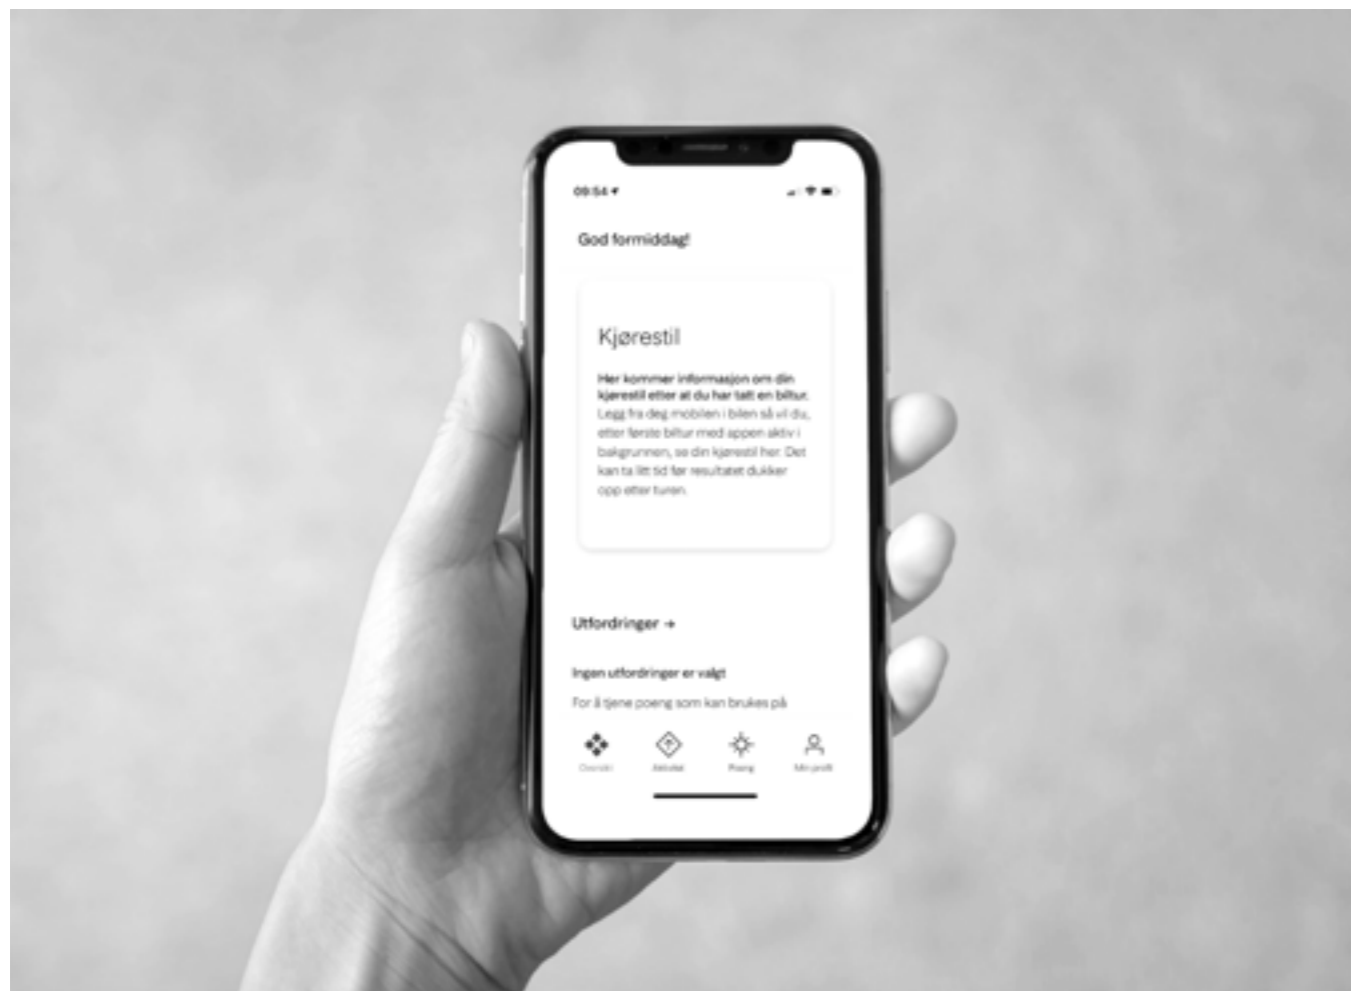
09:54

God formiddag!

Kjørestil

Her kommer informasjon om din kjørestil etter at du har tatt en biltur. Legg fra deg mobilen i bilen så vi du, etter første biltur med appen aktiv i bakgrunnen, se din kjørestil her. Det kan ta litt tid før resultatet dukker opp etter turen.

Utfordringer →

Ingen utfordringer er valgt

For å tjene poeng som kan brukes på

Oversikt Aktivitet Poeng Min profil